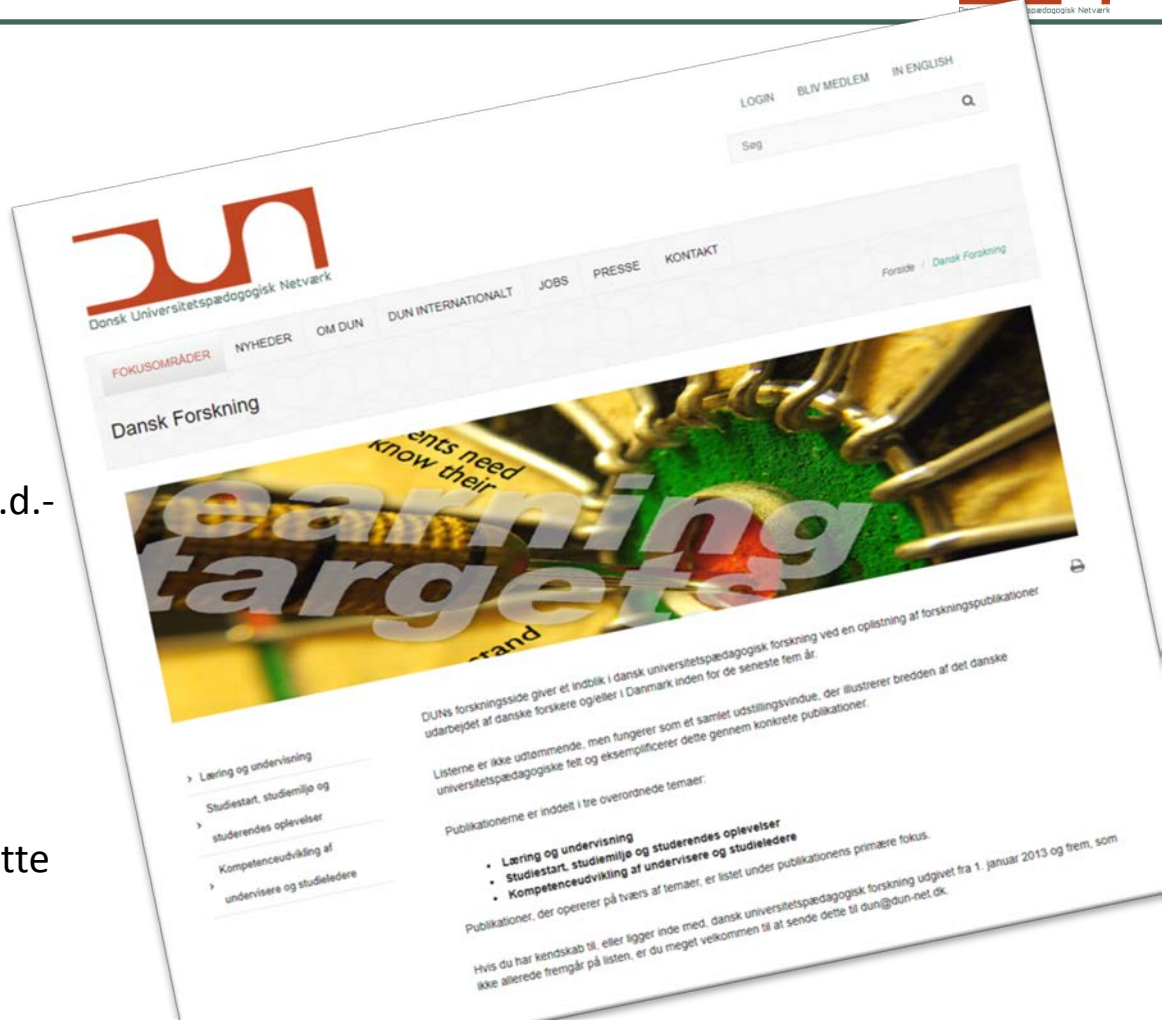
Dansk Universitetspædagogisk Netværk

.d.-

tte

LOGIN BLIV MEDLEM IN ENGLISH

Søg

Dansk Universitetspædagogisk Netværk

FOKUSOMRÅDER NYHEDER OM DUN DUN INTERNATIONALT JOBS PRESSE KONTAKT

Forside / Dansk Forskning

Dansk Forskning

ents need know their

learning targets

stand

DUNs forskningsside giver et indblik i dansk universitetspædagogisk forskning ved en oplistning af forskningspublikationer udarbejdet af danske forskere og/eller i Danmark inden for de seneste fem år.

Listerne er ikke udtømmende, men fungerer som et samlet udstillingsvindue, der illustrerer bredden af det danske universitetspædagogiske felt og eksemplificerer dette gennem konkrete publikationer.

Publikationerne er inddelt i tre overordnede temaer:

• Læring og undervisning
• Studiestart, studiemiljø og studerendes oplevelser
• Kompetenceudvikling af undervisere og studieledere

Publikationer, der opererer på tværs af temaer, er listet under publikationens primære fokus.

Hvis du har kendskab til, eller ligger inde med, dansk universitetspædagogisk forskning udgivet fra 1. januar 2013 og frem, som ikke allerede fremgår på listen, er du meget velkommen til at sende dette til dun@dun-net.dk.

> Læring og undervisning
> Studiestart, studiemiljø og studerendes oplevelser
> Kompetenceudvikling af undervisere og studieledere